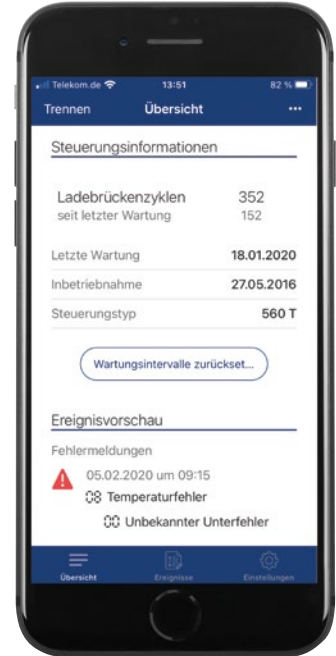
Telekom.de 13:51 82 %

Trennen Übersicht ...

Steuerungsinformationen

Ladebrückenzyklen 352
seit letzter Wartung 152

Letzte Wartung 18.01.2020

Inbetriebnahme 27.05.2016

Steuerungstyp 560 T

Wartungsintervalle zurückset...

Ereignisvorschau

Fehlermeldungen

05.02.2020 um 09:15
08 Temperaturfehler

00 Unbekannter Unterfehler

Übersicht Ereignisse Einstellungen